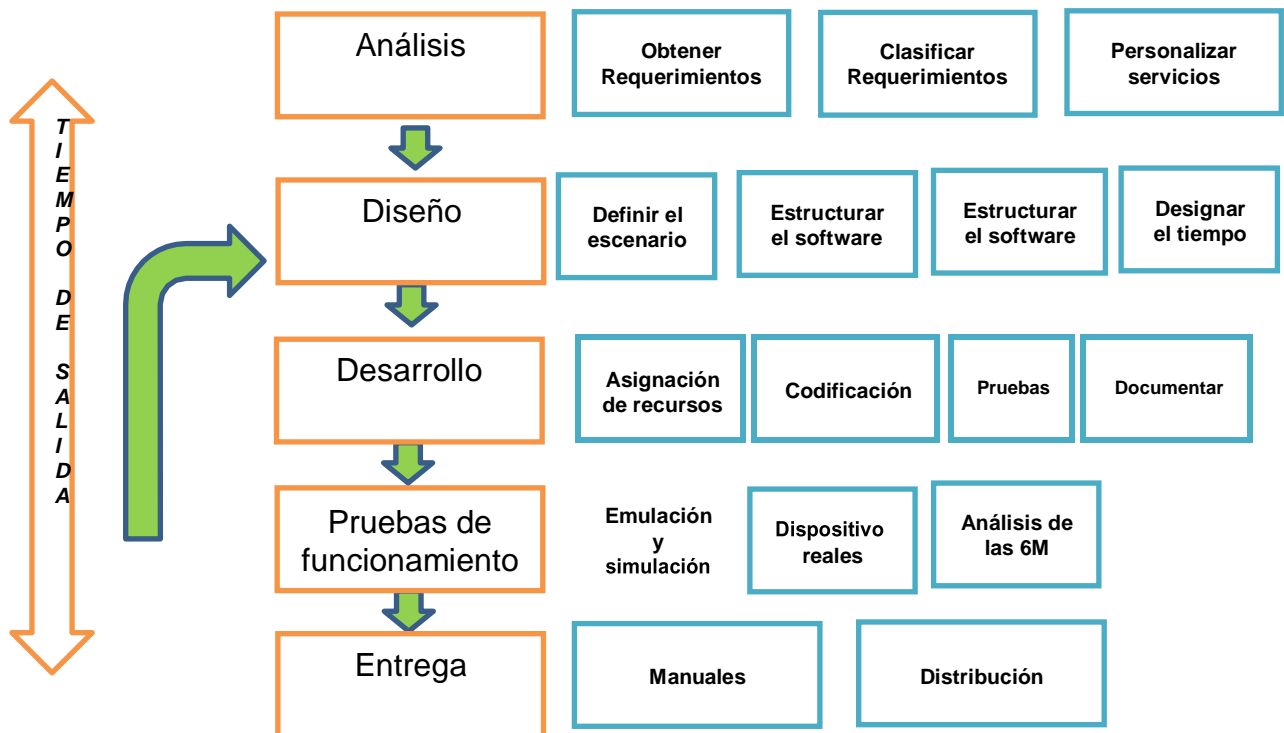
TIEMPO DE SALIDA

Análisis

Obtener Requerimientos

Clasificar Requerimientos

Personalizar servicios

Diseño

Definir el escenario

Estructurar el software

Estructurar el software

Designar el tiempo

Desarrollo

Asignación de recursos

Codificación

Pruebas

Documentar

Pruebas de funcionamiento

Emulación y simulación

Dispositivo reales

Análisis de las 6M

Entrega

Manuales

Distribución